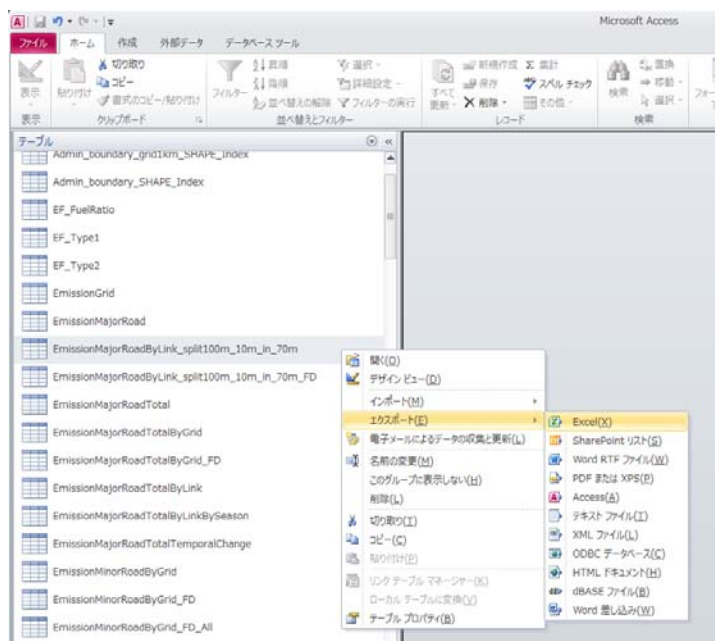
Microsoft Access

ファイル ホーム 作成 外部データ データベースツール

表示 貼り付け 切り取り コピー 書式のコピー/貼り付け フィルター 昇順 降順 並べ替えの解除 選択 詳細設定 フィルターの実行 すべて更新 新規作成 保存 削除 集計 スペルチェック その他 検索 置換 移動 選択

表示 クリップボード 並べ替えとフィルター レコード 検索

テーブル

Admin_boundary_grid1km_SHAPE_Index
Admin_boundary_SHAPE_Index
EF_FuelRatio
EF_Type1
EF_Type2
EmissionGrid
EmissionMajorRoad
EmissionMajorRoadByLink_split100m_10m_in_70m
EmissionMajorRoadByLink_split100m_10m_in_70m_FD
EmissionMajorRoadTotal
EmissionMajorRoadTotalByGrid
EmissionMajorRoadTotalByGrid_FD
EmissionMajorRoadTotalByLink
EmissionMajorRoadTotalByLinkBySeason
EmissionMajorRoadTotalTemporalChange
EmissionMinorRoadByGrid
EmissionMinorRoadByGrid_FD
EmissionMinorRoadByGrid_FD_All

開く(O)
デザイン ビュー(D)
インポート(M)
エクスポート(E)
電子メールによるデータの収集と更新(L)
名前の変更(M)
このグループに表示しない(H)
削除(L)
切り取り(T)
コピー(C)
貼り付け(P)
リンク テーブル マネージャー(K)
ローカル テーブルに変換(V)
テーブル プロパティ(B)

Excel(X)
SharePoint リスト(S)
Word RTF ファイル(W)
PDF または XPS(P)
Access(A)
テキスト ファイル(T)
XML ファイル(L)
ODBC データベース(C)
HTML ドキュメント(H)
dBASE ファイル(B)
Word 差し込み(W)